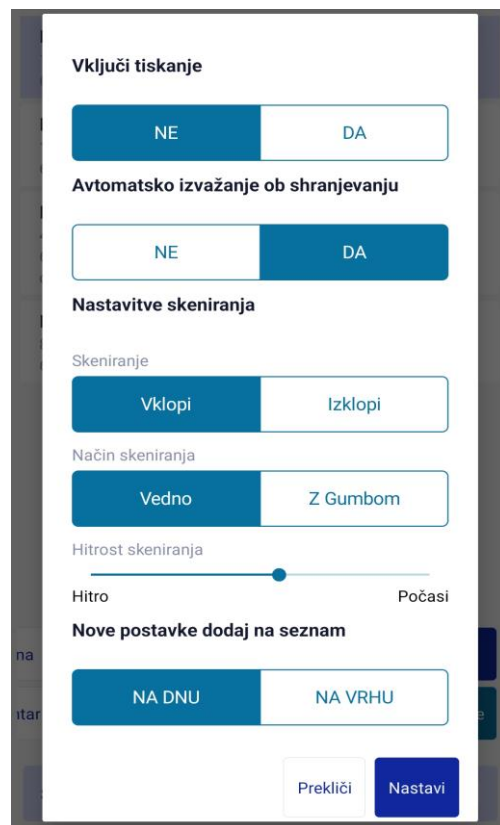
Vključi tiskanje

NE DA

Avtomatsko izvažanje ob shranjevanju

NE DA

Nastavitve skeniranja

Skeniranje

Vklopi Izklopi

Način skeniranja

Vedno Z Gumbom

Hitrost skeniranja

Hitro Počasi

Nove postavke dodaj na seznam

NA DNU NA VRHU

Prekliči Nastavi